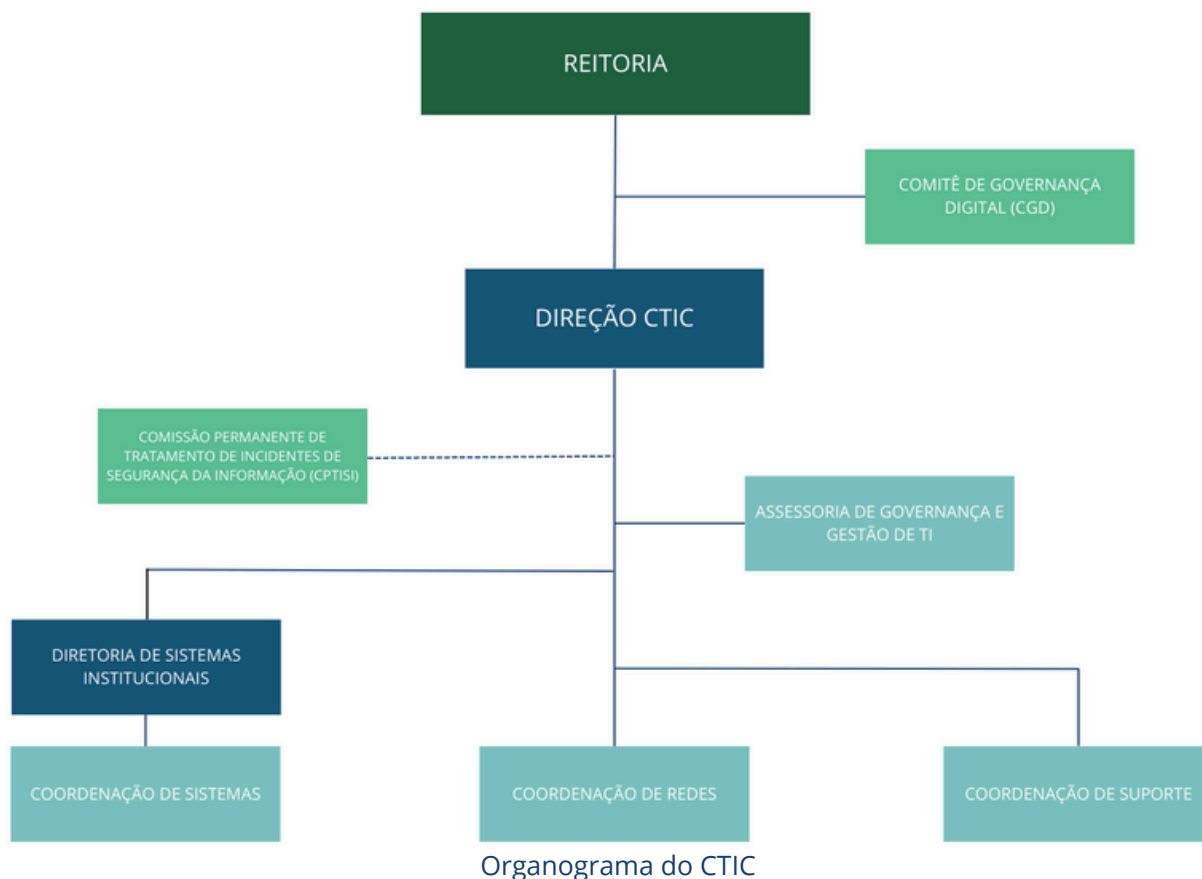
REITORIA

COMITÊ DE GOVERNANÇA DIGITAL (CGD)

DIREÇÃO CTIC

COMISSÃO PERMANENTE DE TRATAMENTO DE INCIDENTES DE SEGURANÇA DA INFORMAÇÃO (CPTISI)

ASSESSORIA DE GOVERNANÇA E GESTÃO DE TI

DIRETORIA DE SISTEMAS INSTITUCIONAIS

COORDENAÇÃO DE SISTEMAS

COORDENAÇÃO DE REDES

COORDENAÇÃO DE SUPORTE

Organograma do CTIC